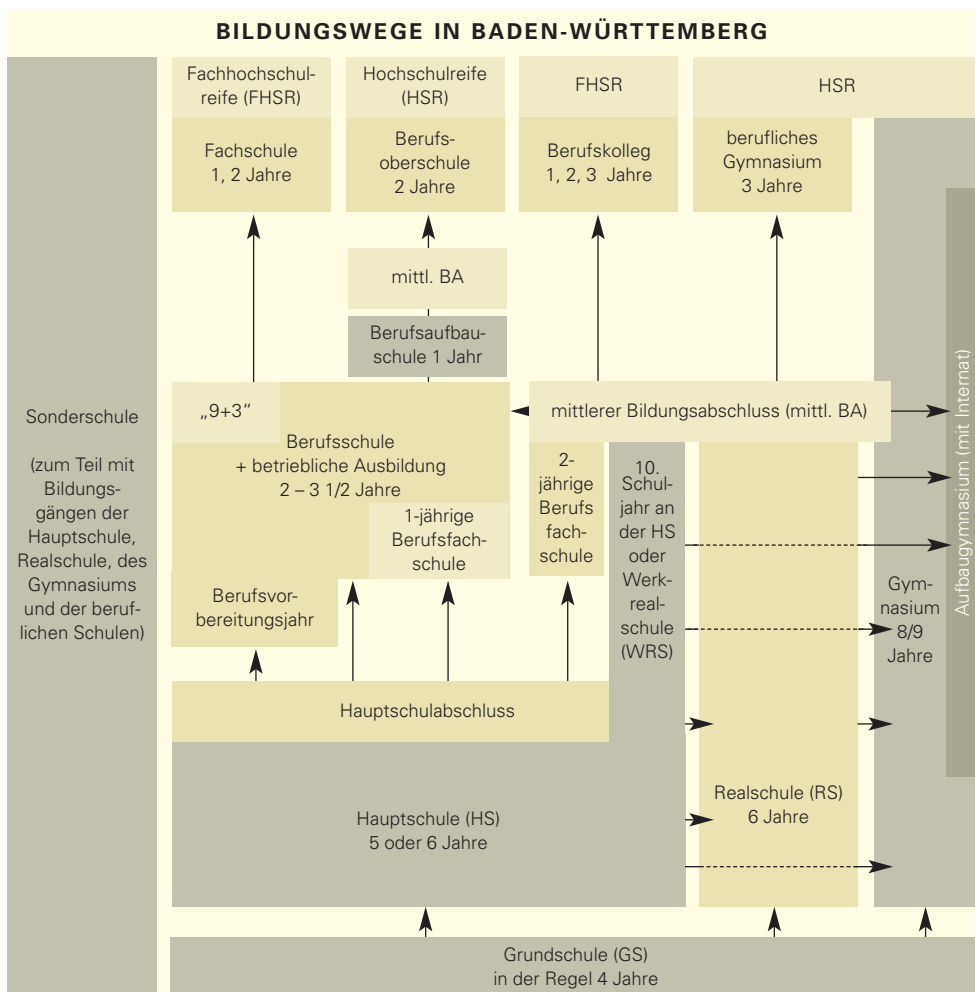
BILDUNGSWEGE IN BADEN-WÜRTTEMBERG

Fachhochschulreife (FHSR)

Hochschulreife (HSR)

FHSR

HSR

Fachschule 1, 2 Jahre

Berufsoberschule 2 Jahre

Berufskolleg 1, 2, 3 Jahre

berufliches Gymnasium 3 Jahre

mittl. BA

Berufsaufbauschule 1 Jahr

Sonderschule

(zum Teil mit Bildungsgängen der Hauptschule, Realschule, des Gymnasiums und der beruflichen Schulen)

„9+3"

Berufsschule + betriebliche Ausbildung 2 – 3 1/2 Jahre

mittlerer Bildungsabschluss (mittl. BA)

Aufbaugymnasium (mit Internat)

1-jährige Berufsfachschule

2-jährige Berufsfachschule

10. Schuljahr an der HS oder Werkrealschule (WRS)

Berufsvorbereitungsjahr

Gymnasium 8/9 Jahre

Hauptschulabschluss

Realschule (RS) 6 Jahre

Hauptschule (HS) 5 oder 6 Jahre

Grundschule (GS) in der Regel 4 Jahre